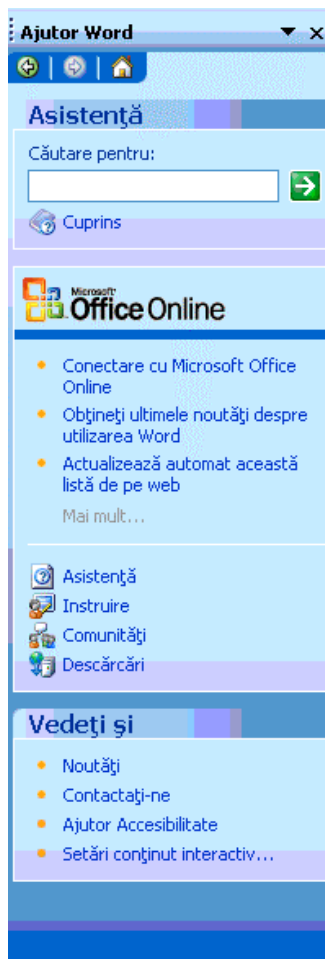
Ajutor Word

Asistenţă

Căutare pentru:

Cuprins

Microsoft Office Online

• Conectare cu Microsoft Office Online
• Obţineţi ultimele noutăţi despre utilizarea Word
• Actualizează automat această listă de pe web

Mai mult...

Asistenţă
Instruire
Comunităţi
Descărcări

Vedeţi şi

• Noutăţi
• Contactaţi-ne
• Ajutor Accesibilitate
• Setări conţinut interactiv...